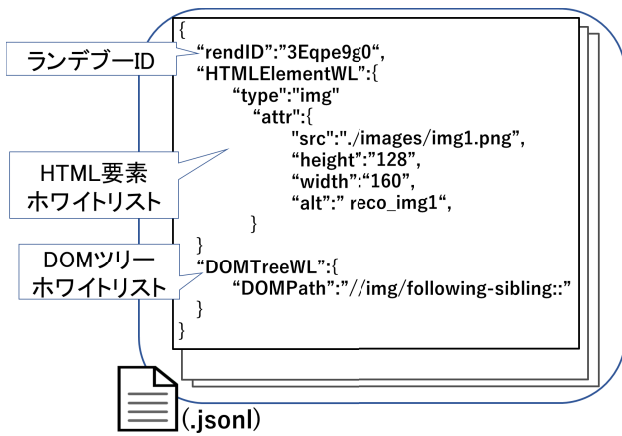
ランデブーID

{
"rendID":"3Eqpe9g0",
"HTMLElementWL":{
"type":"img"
"attr":{
"src":"./images/img1.png",
"height":"128",
"width":"160",
"alt":" reco_img1",
}
}
"DOMTreeWL":{
"DOMPath":"//img/following-sibling::"
}
}

HTML要素
ホワイトリスト

DOMツリー
ホワイトリスト

(.jsonl)